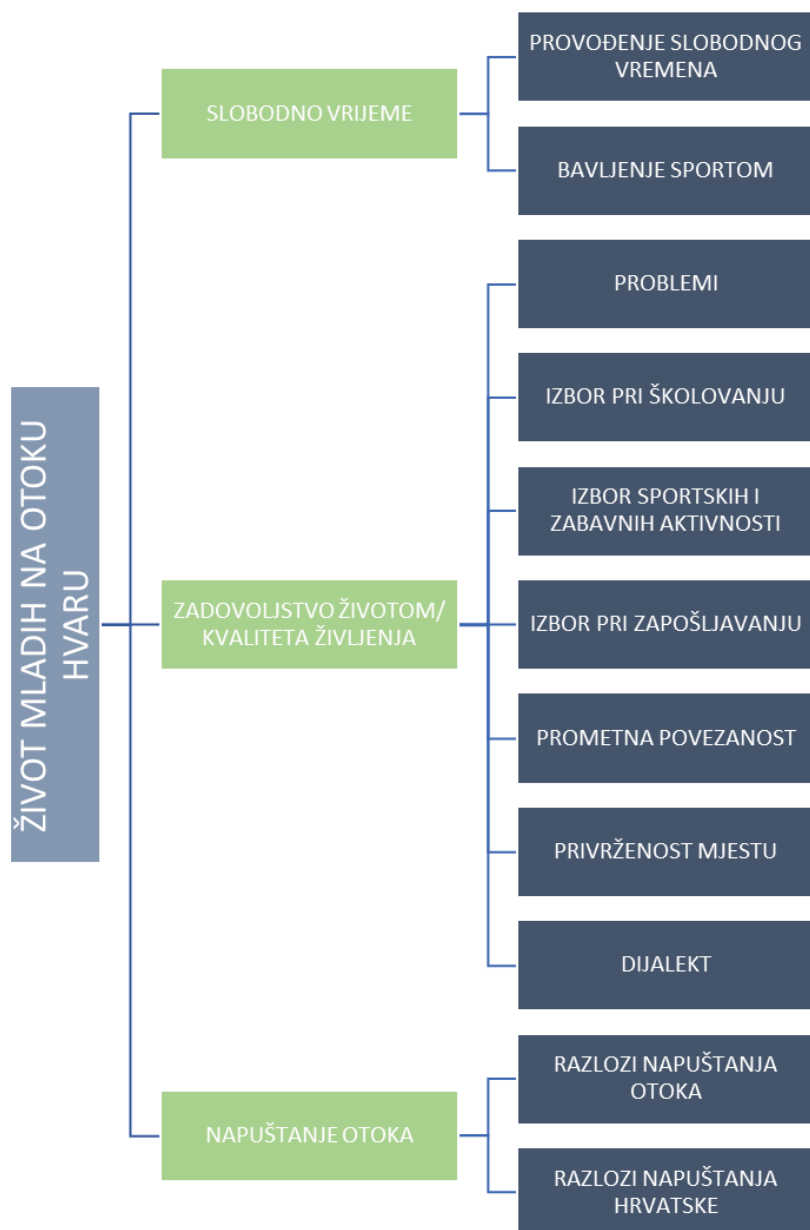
ŽIVOT MLADIH NA OTOKU HVARU

SLOBODNO VRIJEME

PROVOĐENJE SLOBODNOG VREMENA

BAVLJENJE SPORTOM

ZADOVOLJSTVO ŽIVOTOM/ KVALITETA ŽIVLJENJA

PROBLEMI

IZBOR PRI ŠKOLOVANJU

IZBOR SPORTSKIH I ZABAVNIH AKTIVNOSTI

IZBOR PRI ZAPOŠLJAVANJU

PROMETNA POVEZANOST

PRIVRŽENOST MJESTU

DIJALEKT

NAPUŠTANJE OTOKA

RAZLOZI NAPUŠTANJA OTOKA

RAZLOZI NAPUŠTANJA HRVATSKE